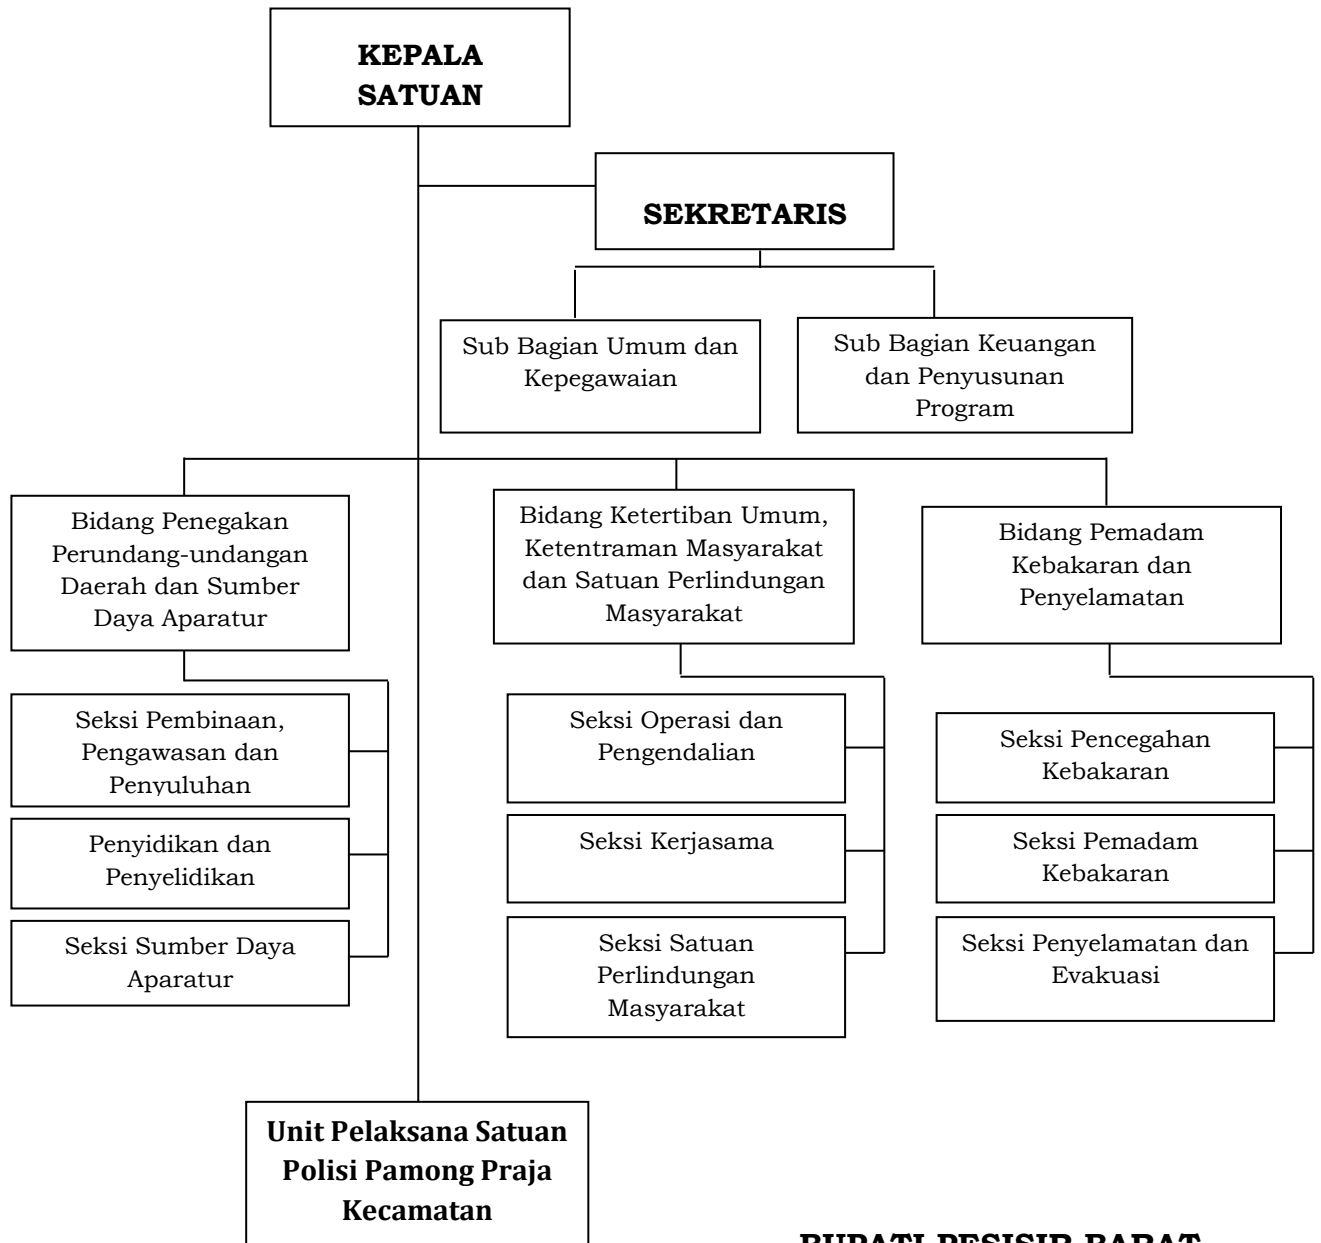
KEPALA SATUAN

SEKRETARIS

Sub Bagian Umum dan Kepegawaian

Sub Bagian Keuangan dan Penyusunan Program

Bidang Penegakan Perundang-undangan Daerah dan Sumber Daya Aparatur

Bidang Ketertiban Umum, Ketentraman Masyarakat dan Satuan Perlindungan Masyarakat

Bidang Pemadam Kebakaran dan Penyelamatan

Seksi Pembinaan, Pengawasan dan Penyuluhan

Penyidikan dan Penyelidikan

Seksi Sumber Daya Aparatur

Seksi Operasi dan Pengendalian

Seksi Kerjasama

Seksi Satuan Perlindungan Masyarakat

Seksi Pencegahan Kebakaran

Seksi Pemadam Kebakaran

Seksi Penyelamatan dan Evakuasi

Unit Pelaksana Satuan Polisi Pamong Praja Kecamatan

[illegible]